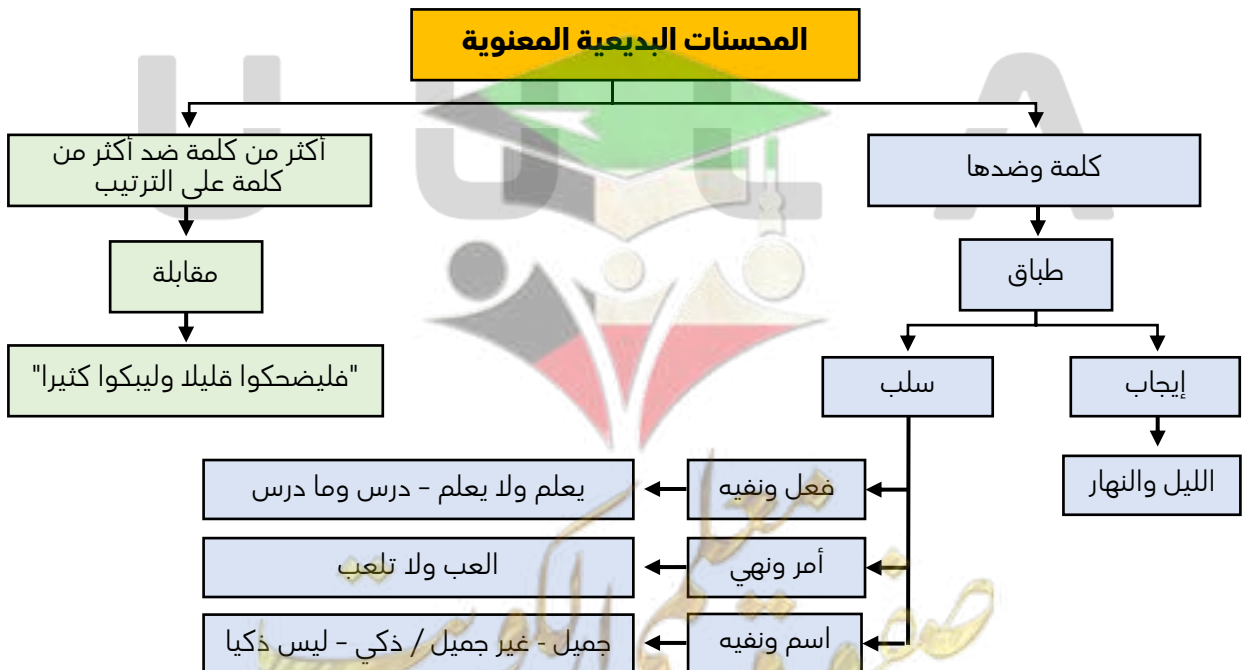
المحسنات البديعية المعنوية

كلمة وضدها

طباق

إيجاب

الليل والنهار

سلب

فعل ونفيه

يعلم ولا يعلم - درس وما درس

أمر ونهي

العب ولا تلعب

اسم ونفيه

جميل - غير جميل / ذكي - ليس ذكيا

أكثر من كلمة ضد أكثر من كلمة على الترتيب

مقابلة

"فليضحكوا قليلا وليبكوا كثيرا"